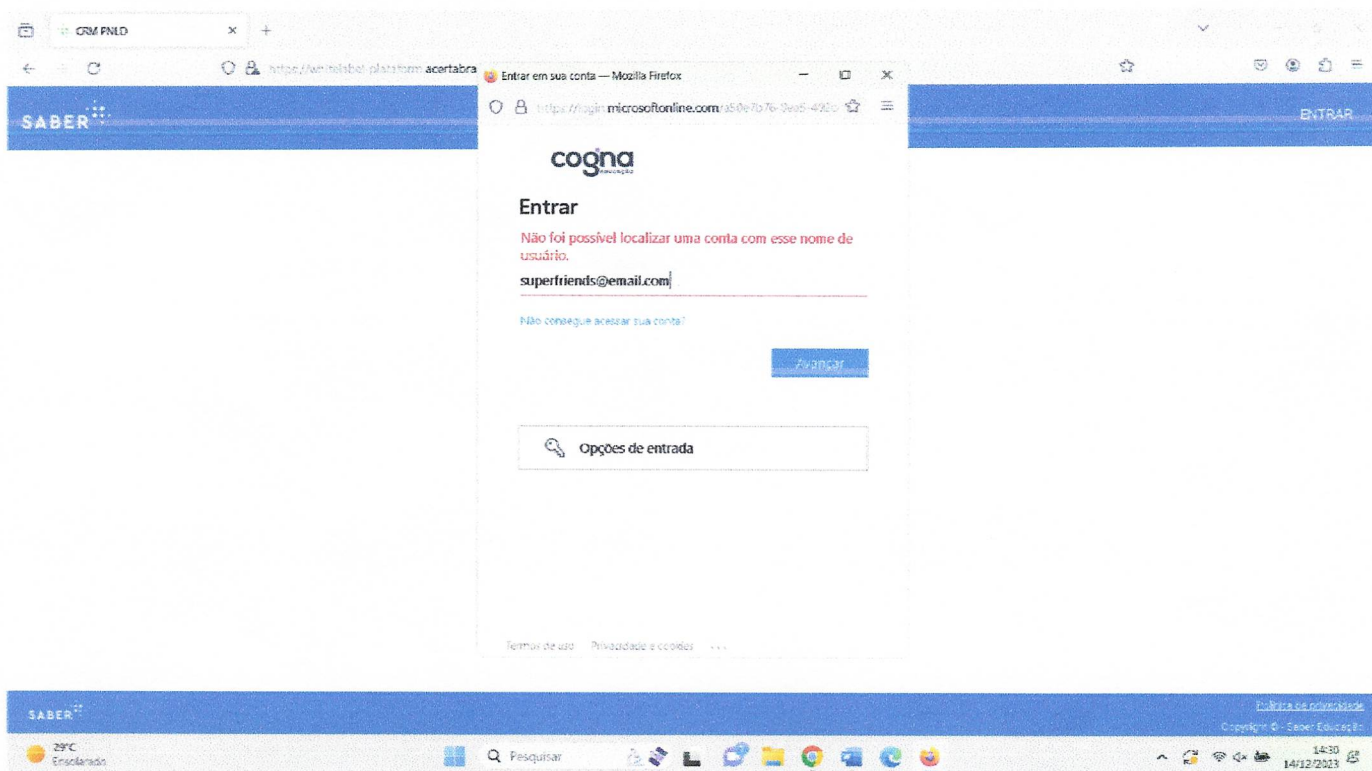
CRM PNLD

https://whitelabel-plataform.acertabra

Entrar em sua conta — Mozilla Firefox

https://login.microsoftonline.com/a50e7b76-9ea5-492c

SABER

ENTRAR

cogna
educação

Entrar

Não foi possível localizar uma conta com esse nome de usuário.

superfriends@email.com

Não consegue acessar sua conta?

Avançar

Opções de entrada

Termos de uso   Privacidade e cookies   ...

SABER

Política de privacidade
Copyright © - Saber Educação

29°C
Ensolarado

Pesquisar

14:30
14/12/2023